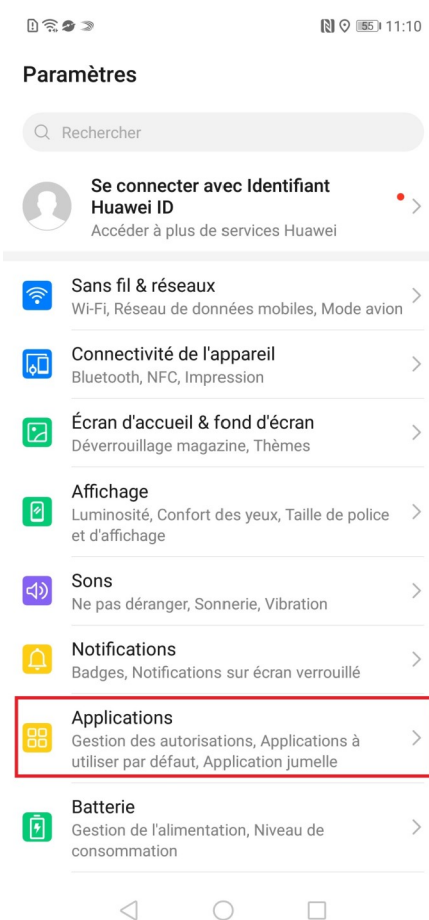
55 11:10

Paramètres

Rechercher

Se connecter avec Identifiant Huawei ID
Accéder à plus de services Huawei

Sans fil & réseaux
Wi-Fi, Réseau de données mobiles, Mode avion

Connectivité de l'appareil
Bluetooth, NFC, Impression

Écran d'accueil & fond d'écran
Déverrouillage magazine, Thèmes

Affichage
Luminosité, Confort des yeux, Taille de police et d'affichage

Sons
Ne pas déranger, Sonnerie, Vibration

Notifications
Badges, Notifications sur écran verrouillé

Applications
Gestion des autorisations, Applications à utiliser par défaut, Application jumelle

Batterie
Gestion de l'alimentation, Niveau de consommation